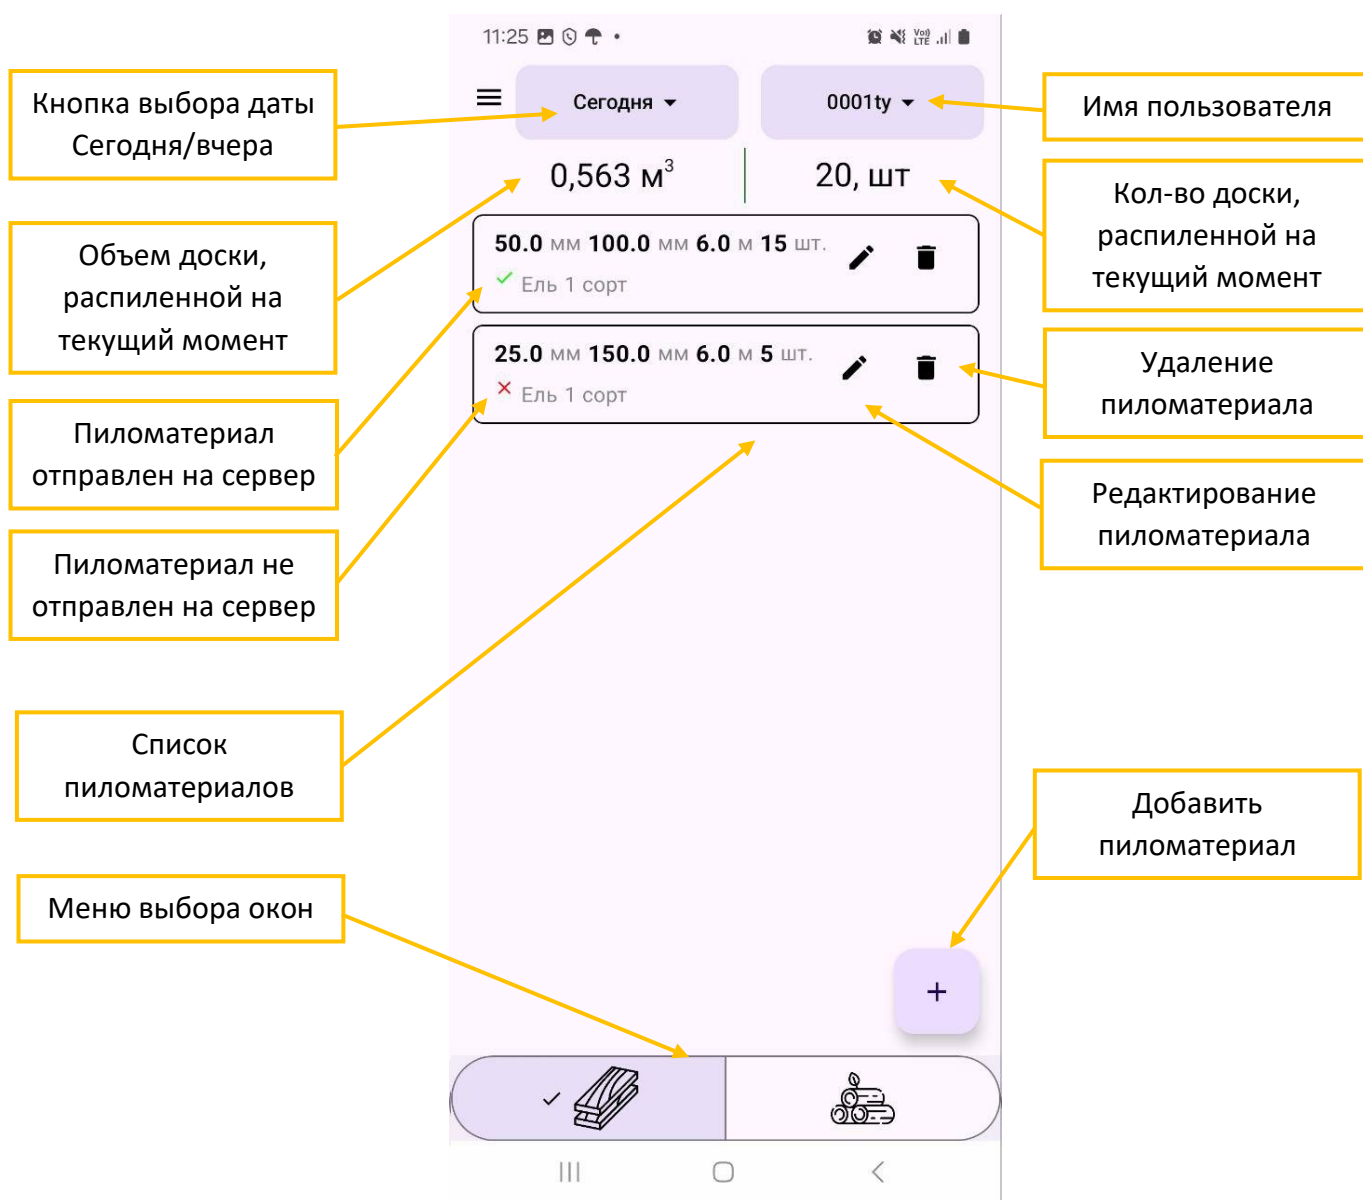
Кнопка выбора даты Сегодня/вчера

11:25

Сегодня

0001ty

Имя пользователя

0,563 м$^3$

20, шт

Объем доски, распиленной на текущий момент

Кол-во доски, распиленной на текущий момент

50.0 мм 100.0 мм 6.0 м 15 шт.

Ель 1 сорт

25.0 мм 150.0 мм 6.0 м 5 шт.

Ель 1 сорт

Пиломатериал отправлен на сервер

Удаление пиломатериала

Пиломатериал не отправлен на сервер

Редактирование пиломатериала

Список пиломатериалов

Добавить пиломатериал

Меню выбора окон

+